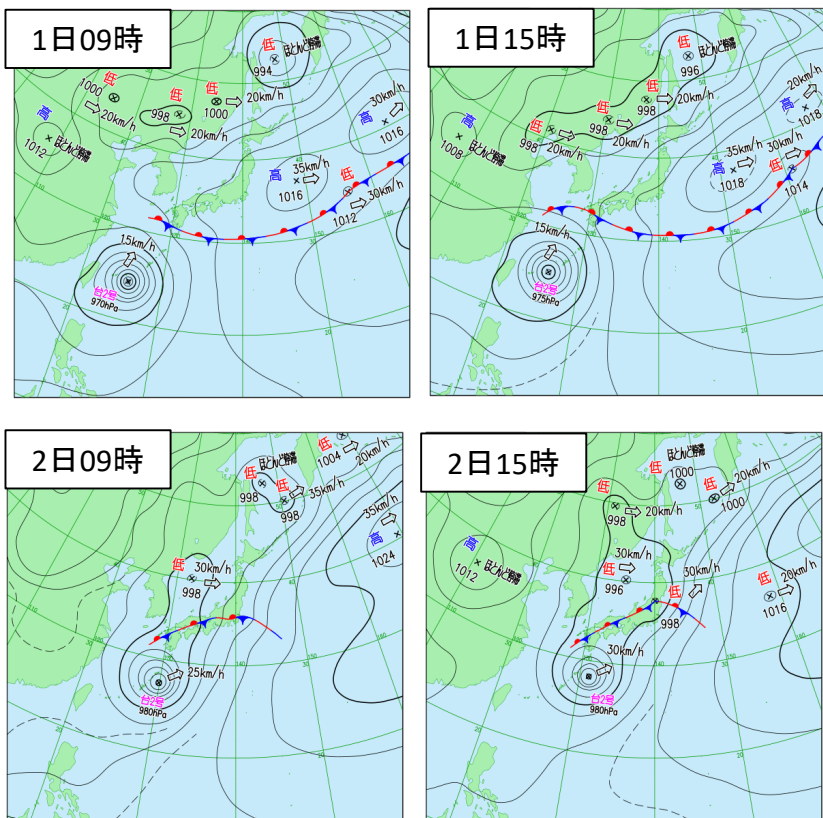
1日09時

低 ほとんど停滞
994

低
1000

低
998

低
1000

20km/h

20km/h

20km/h

高
1012
ほとんど停滞

30km/h
高
1016

高
1016
35km/h

低
1012
30km/h

15km/h
台2号
970hPa

1日15時

低 ほとんど停滞
996

低
998

低
998

20km/h

20km/h

20km/h

高
1008
ほとんど停滞

20km/h
高
1018

35km/h
高
1018

30km/h
低
1014

15km/h
台2号
975hPa

2日09時

低
1004
ほとんど停滞

20km/h

998
998
35km/h

35km/h
高
1024

低
998
30km/h

25km/h
台2号
980hPa

2日15時

低
1000
ほとんど停滞

低
998
20km/h

低
1000
20km/h

高
1012
ほとんど停滞

低
996
30km/h

30km/h

998

30km/h

低
1016
20km/h

台2号
980hPa